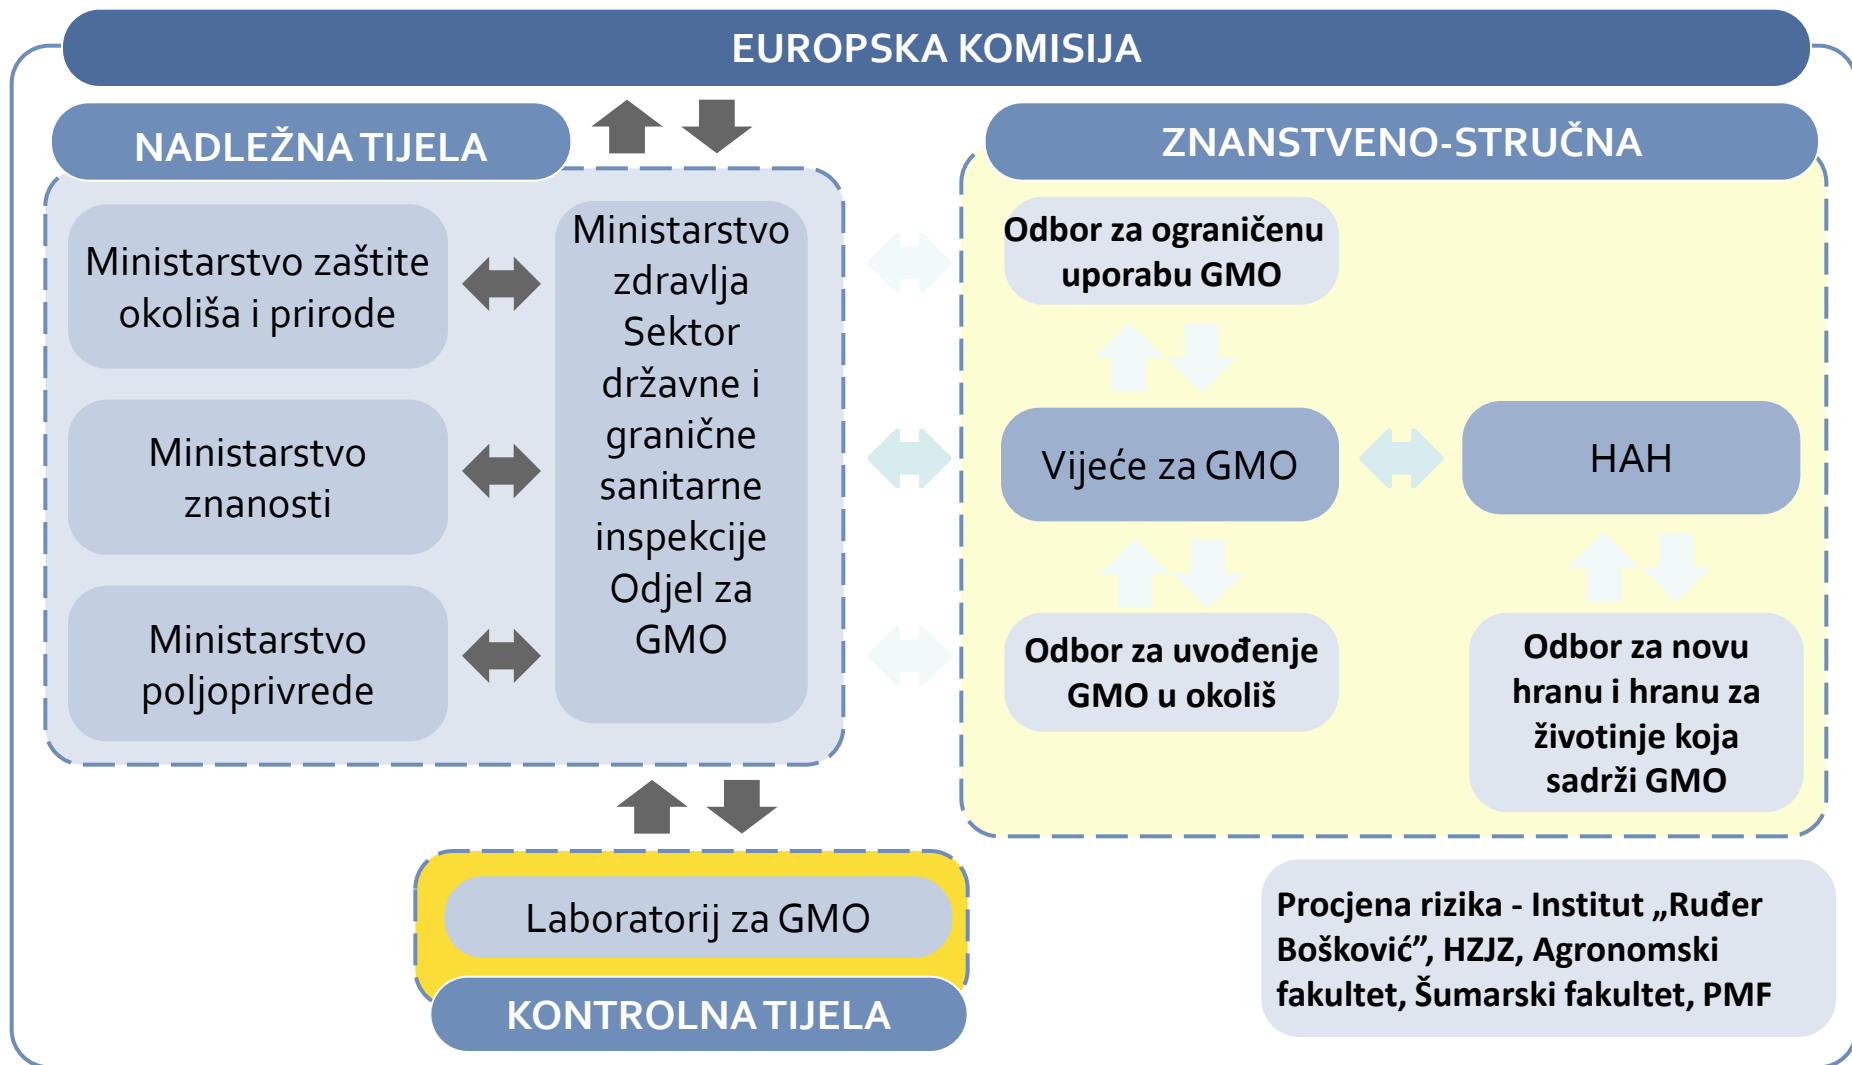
EUROPSKA KOMISIJA

NADLEŽNA TIJELA

Ministarstvo zaštite okoliša i prirode

Ministarstvo znanosti

Ministarstvo poljoprivrede

Ministarstvo zdravlja Sektor državne i granične sanitarne inspekcije Odjel za GMO

ZNANSTVENO-STRUČNA

Odbor za ograničenu uporabu GMO

Vijeće za GMO

HAH

Odbor za uvođenje GMO u okoliš

Odbor za novu hranu i hranu za životinje koja sadrži GMO

Laboratorij za GMO

KONTROLNA TIJELA

Procjena rizika - Institut „Ruđer Bošković", HZJZ, Agronomski fakultet, Šumarski fakultet, PMF